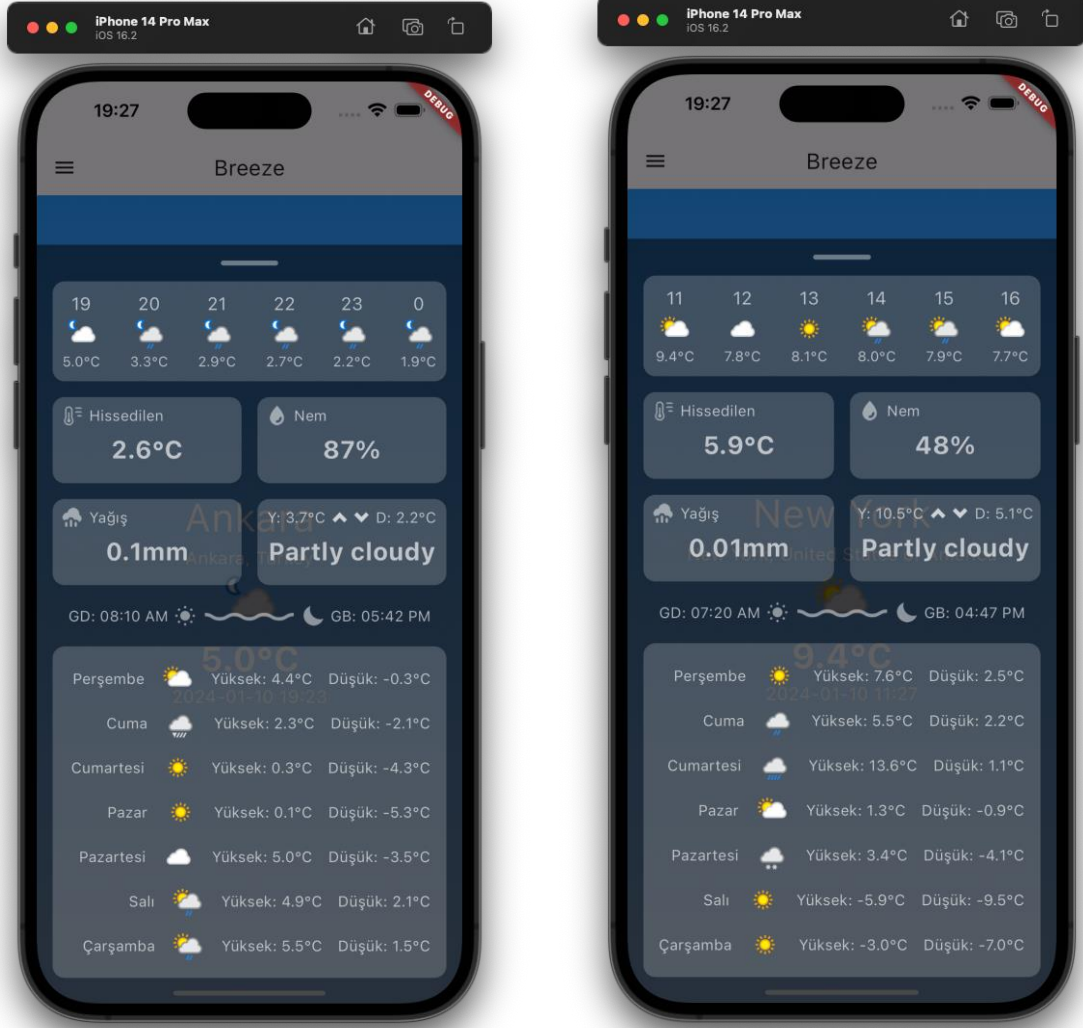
iPhone 14 Pro Max
iOS 16.2

19:27

DEBUG

Breeze

| 19 | 20 | 21 | 22 | 23 | 0 |
|---|---|---|---|---|---|
| 5.0°C | 3.3°C | 2.9°C | 2.7°C | 2.2°C | 1.9°C |

Hissedilen
2.6°C

Nem
87%

Yağış
0.1mm

Ankara
Ankara, Turkey

Y: 3.7°C D: 2.2°C
Partly cloudy

GD: 08:10 AM GB: 05:42 PM

5.0°C
2024-01-10 19:23

| | |
|---|---|
| Perşembe | Yüksek: 4.4°C Düşük: -0.3°C |
| Cuma | Yüksek: 2.3°C Düşük: -2.1°C |
| Cumartesi | Yüksek: 0.3°C Düşük: -4.3°C |
| Pazar | Yüksek: 0.1°C Düşük: -5.3°C |
| Pazartesi | Yüksek: 5.0°C Düşük: -3.5°C |
| Salı | Yüksek: 4.9°C Düşük: 2.1°C |
| Çarşamba | Yüksek: 5.5°C Düşük: 1.5°C |

iPhone 14 Pro Max
iOS 16.2

19:27

DEBUG

Breeze

| 11 | 12 | 13 | 14 | 15 | 16 |
|---|---|---|---|---|---|
| 9.4°C | 7.8°C | 8.1°C | 8.0°C | 7.9°C | 7.7°C |

Hissedilen
5.9°C

Nem
48%

Yağış
0.01mm

New York
New York, United States of America

Y: 10.5°C D: 5.1°C
Partly cloudy

GD: 07:20 AM GB: 04:47 PM

9.4°C
2024-01-10 11:27

| | |
|---|---|
| Perşembe | Yüksek: 7.6°C Düşük: 2.5°C |
| Cuma | Yüksek: 5.5°C Düşük: 2.2°C |
| Cumartesi | Yüksek: 13.6°C Düşük: 1.1°C |
| Pazar | Yüksek: 1.3°C Düşük: -0.9°C |
| Pazartesi | Yüksek: 3.4°C Düşük: -4.1°C |
| Salı | Yüksek: -5.9°C Düşük: -9.5°C |
| Çarşamba | Yüksek: -3.0°C Düşük: -7.0°C |